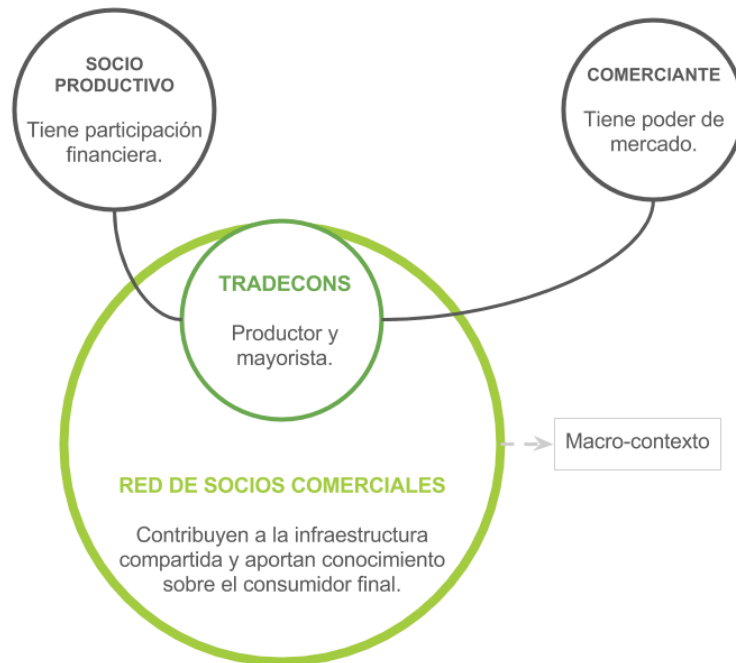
SOCIO PRODUCTIVO

Tiene participación financiera.

COMERCIANTE

Tiene poder de mercado.

TRADECONS

Productor y mayorista.

Macro-contexto

RED DE SOCIOS COMERCIALES

Contribuyen a la infraestructura compartida y aportan conocimiento sobre el consumidor final.